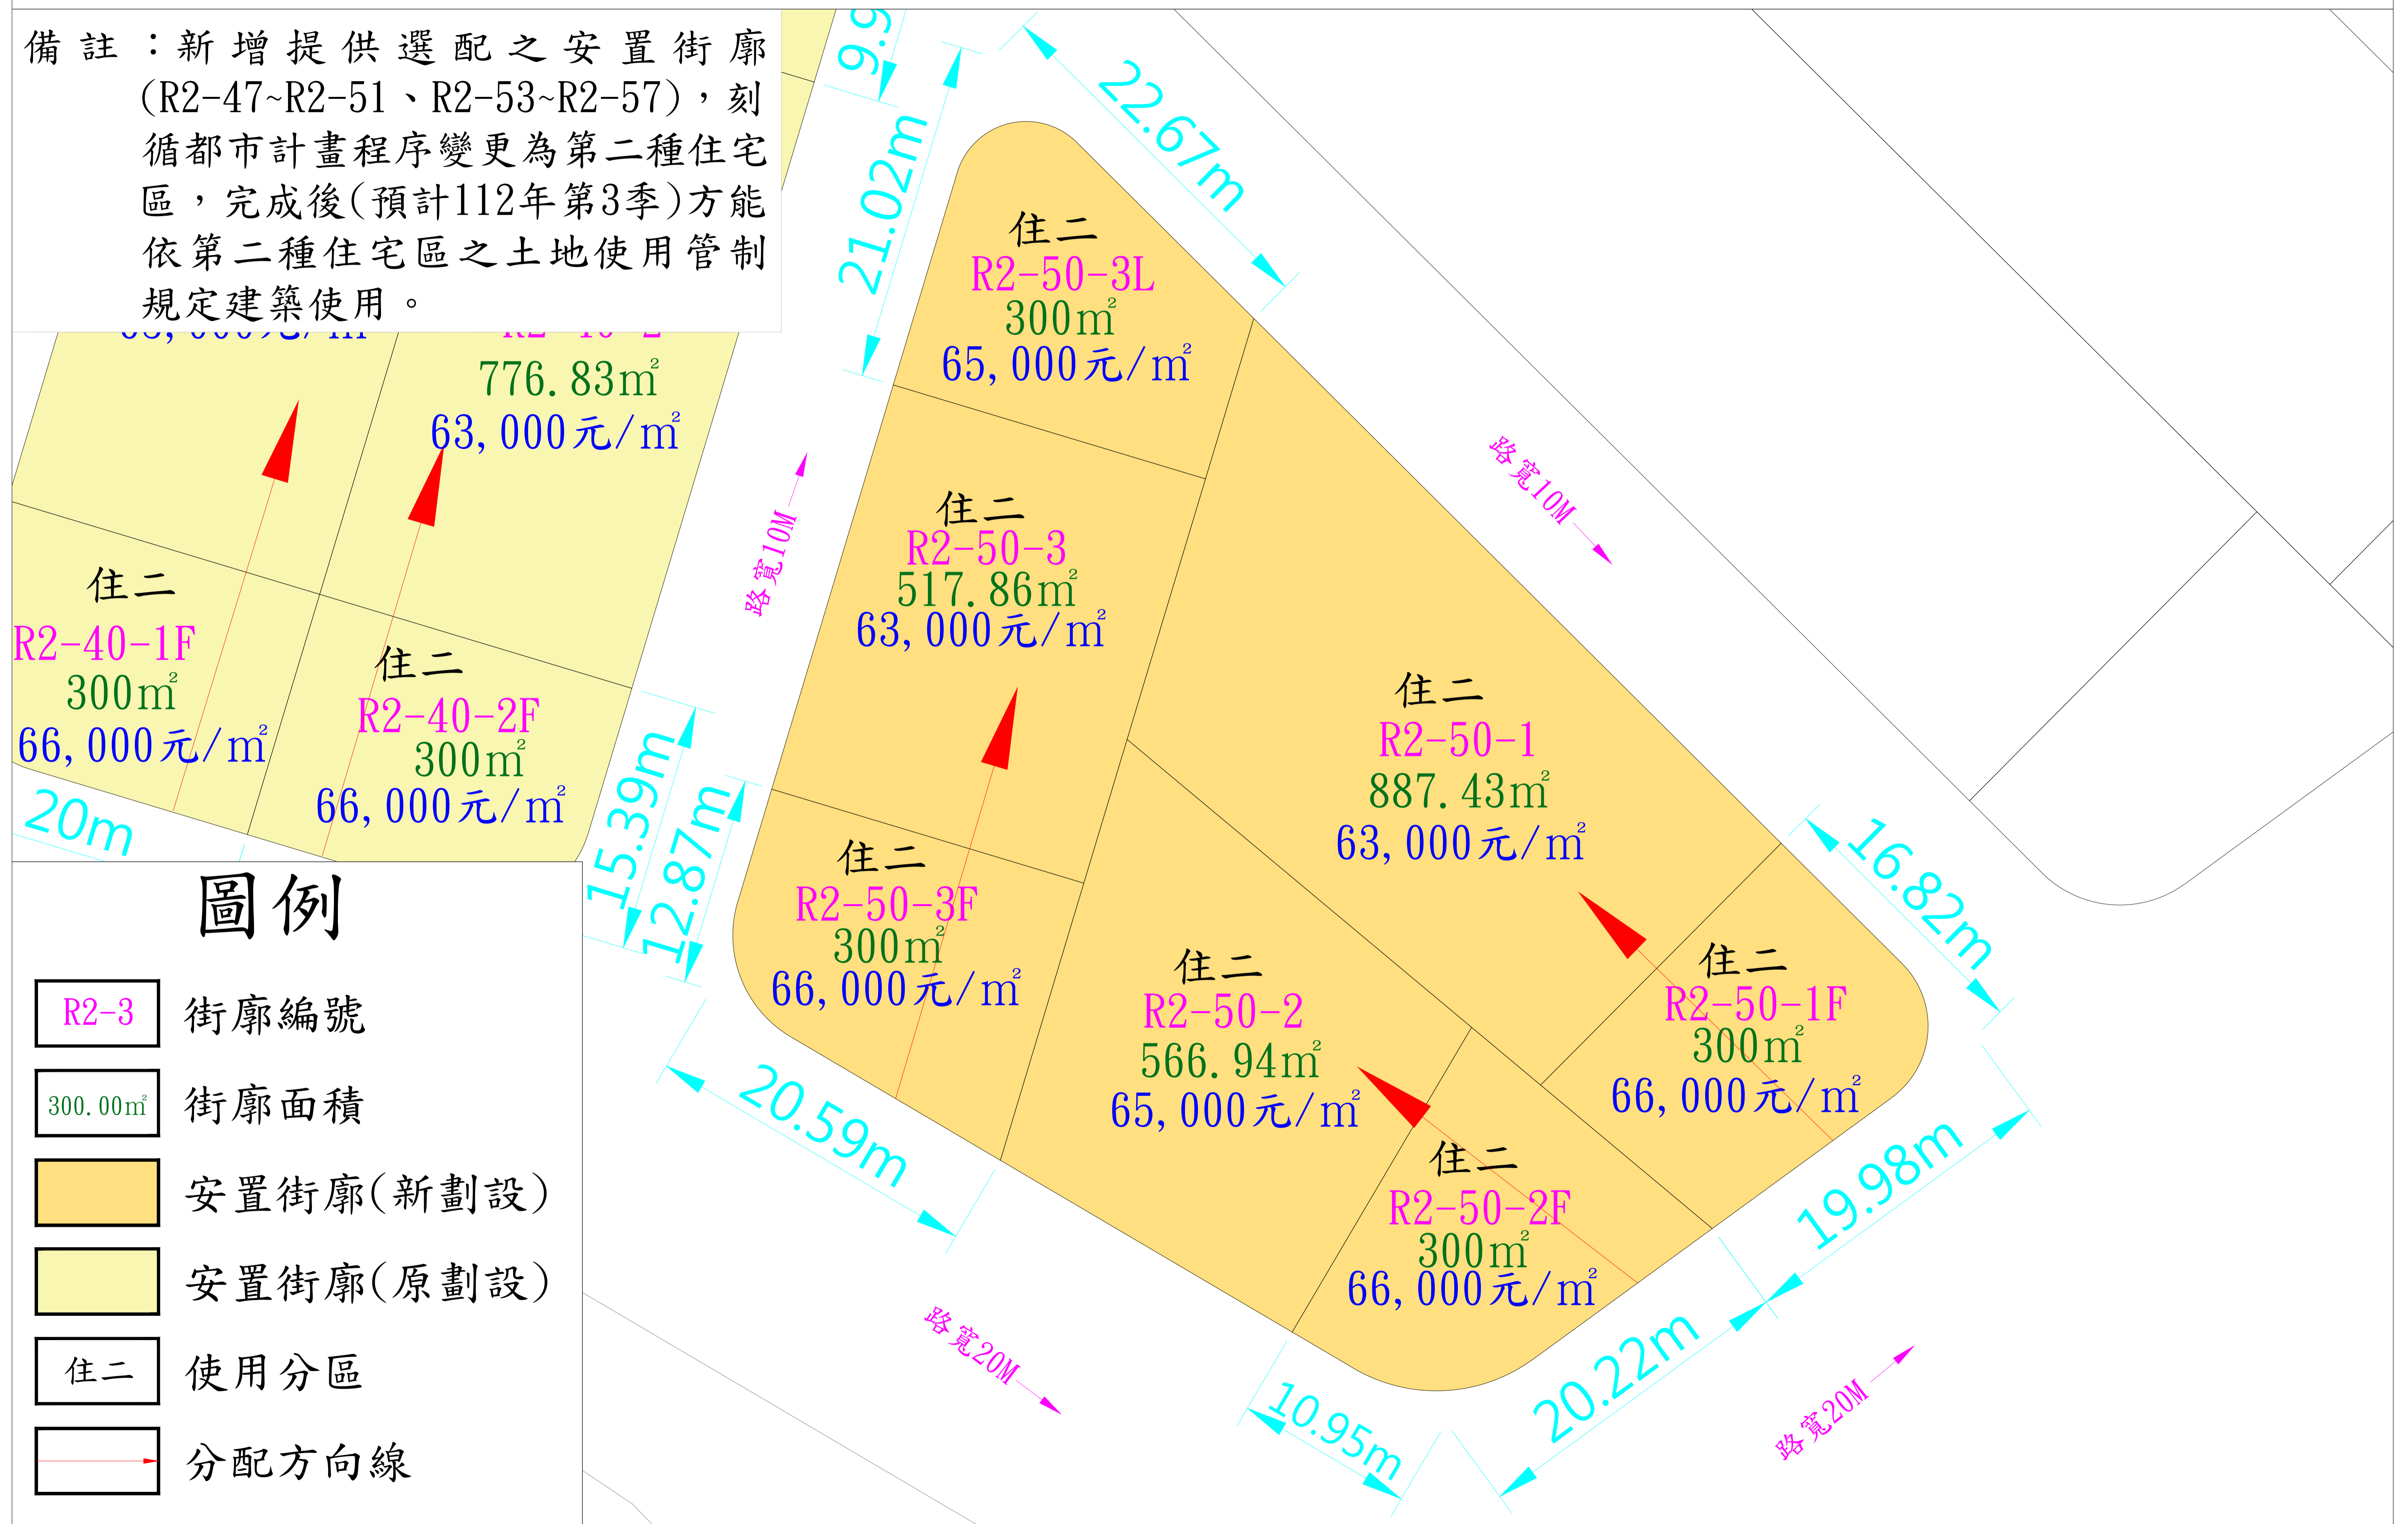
備註：新增提供選配之安置街廓(R2-47~R2-51、R2-53~R2-57)，刻循都市計畫程序變更為第二種住宅區，完成後(預計112年第3季)方能依第二種住宅區之土地使用管制規定建築使用。

9.9
21.02m
22.67m

住二
R2-50-3L
300㎡
65,000元/㎡

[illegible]
776.83㎡
63,000元/㎡

路寬10M

住二
R2-50-3
517.86㎡
63,000元/㎡

路寬10M

住二
R2-40-1F
300㎡
66,000元/㎡

住二
R2-40-2F
300㎡
66,000元/㎡

20m

住二
R2-50-1
887.43㎡
63,000元/㎡

15.39m
12.87m

住二
R2-50-3F
300㎡
66,000元/㎡

16.82m

住二
R2-50-1F
300㎡
66,000元/㎡

住二
R2-50-2
566.94㎡
65,000元/㎡

住二
R2-50-2F
300㎡
66,000元/㎡

20.59m
19.98m
20.22m
10.95m

路寬20M
路寬20M

圖例
R2-3 街廓編號
300.00㎡ 街廓面積
安置街廓(新劃設)
安置街廓(原劃設)
住二 使用分區
分配方向線